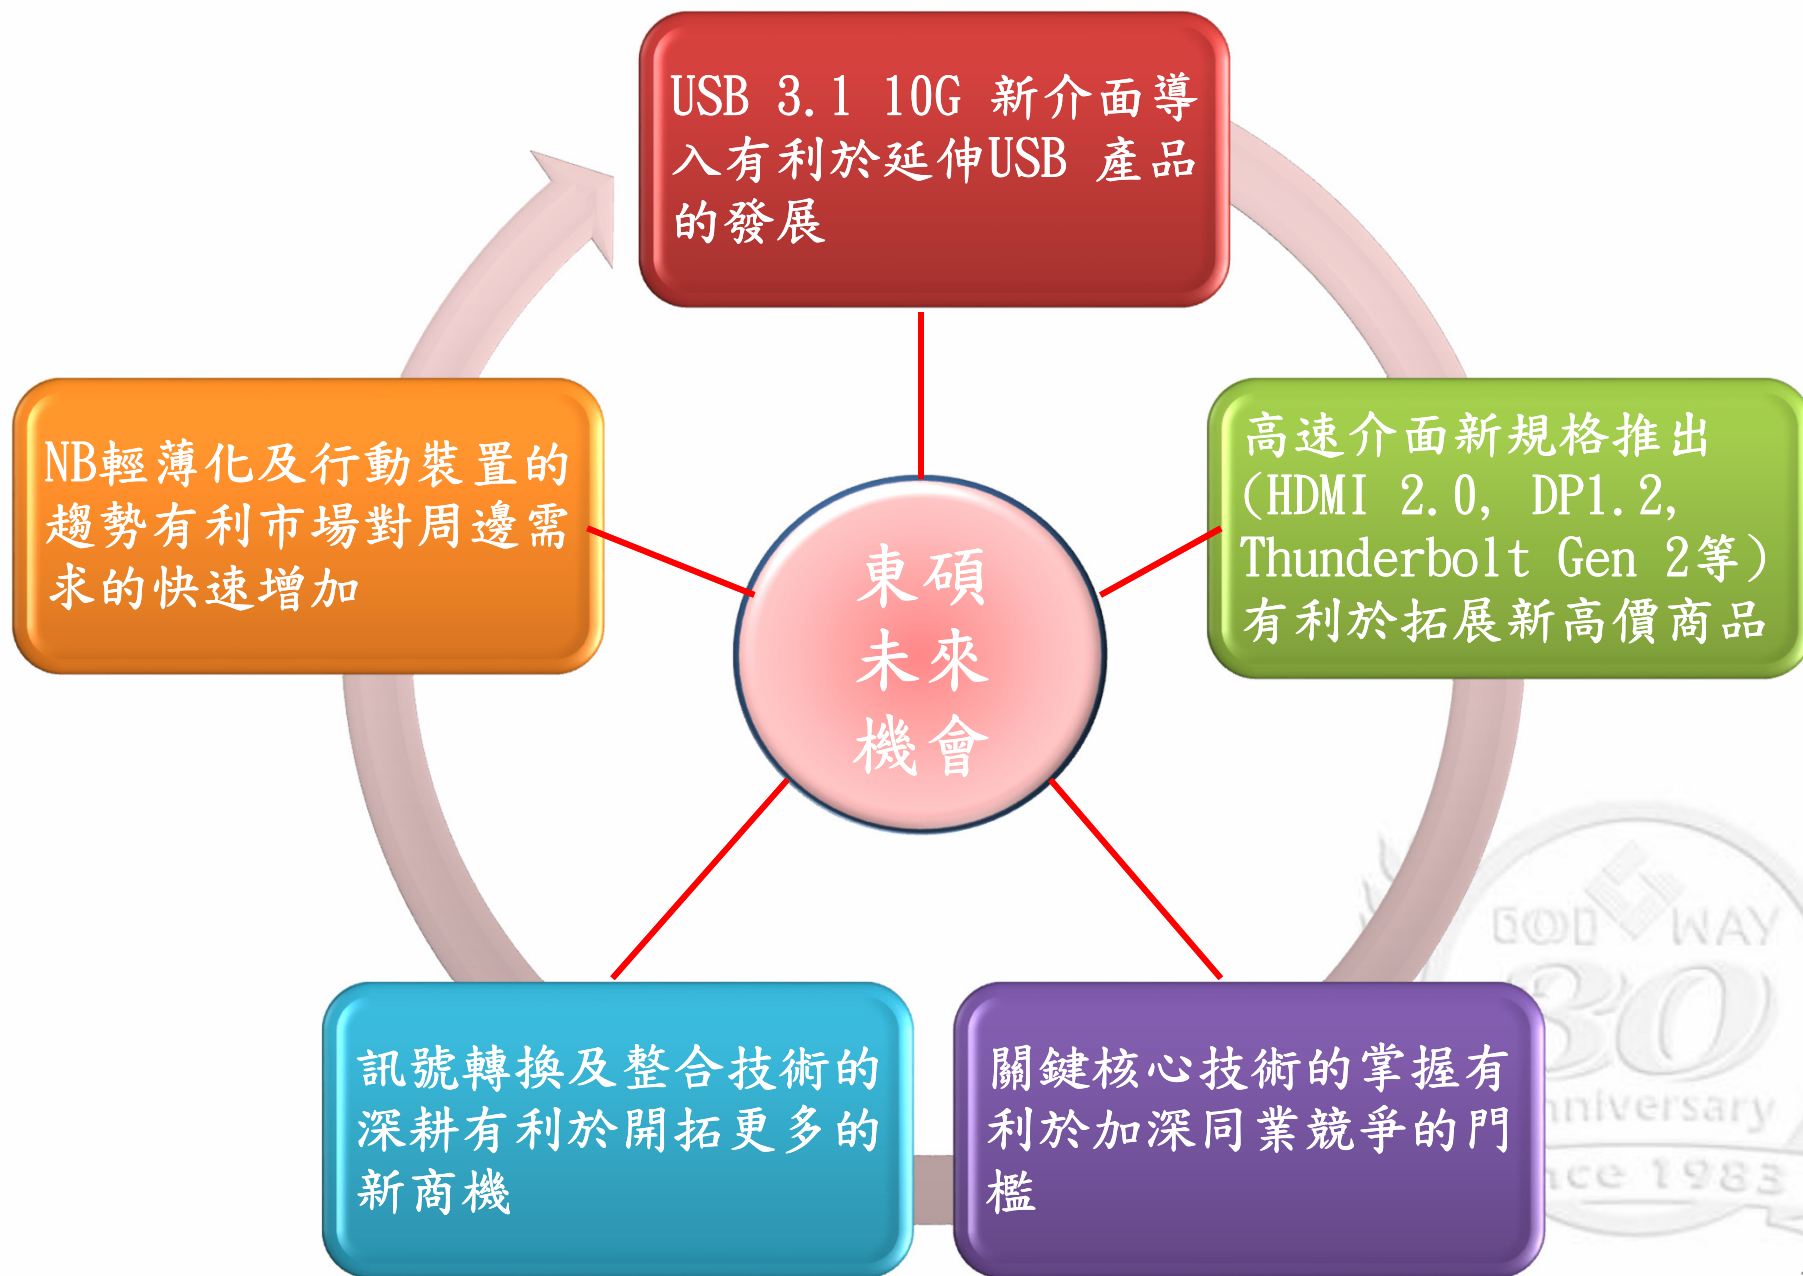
USB 3.1 10G 新介面導入有利於延伸USB 產品的發展

NB輕薄化及行動裝置的趨勢有利市場對周邊需求的快速增加

東碩未來機會

高速介面新規格推出(HDMI 2.0, DP1.2, Thunderbolt Gen 2等)有利於拓展新高價商品

訊號轉換及整合技術的深耕有利於開拓更多的新商機

關鍵核心技術的掌握有利於加深同業競爭的門檻

GOD WAY 30 nniversary nce 1983